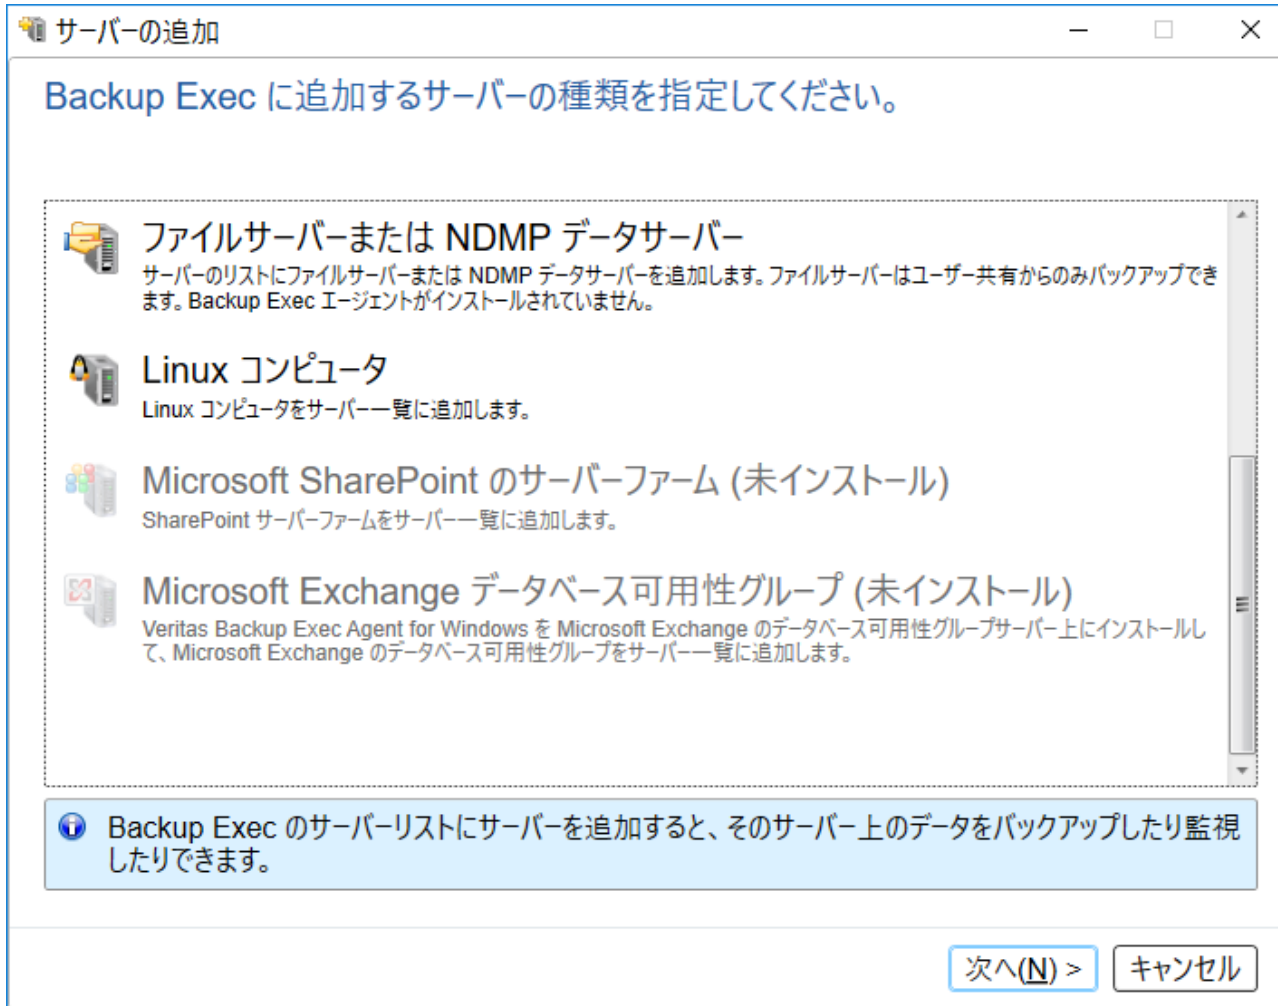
サーバーの追加

Backup Exec に追加するサーバーの種類を指定してください。

ファイルサーバーまたは NDMP データサーバー
サーバーのリストにファイルサーバーまたは NDMP データサーバーを追加します。ファイルサーバーはユーザー共有からのみバックアップできます。Backup Exec エージェントがインストールされていません。

Linux コンピュータ
Linux コンピュータをサーバー一覧に追加します。

Microsoft SharePoint のサーバーファーム (未インストール)
SharePoint サーバーファームをサーバー一覧に追加します。

Microsoft Exchange データベース可用性グループ (未インストール)
Veritas Backup Exec Agent for Windows を Microsoft Exchange のデータベース可用性グループサーバー上にインストールして、Microsoft Exchange のデータベース可用性グループをサーバー一覧に追加します。

Backup Exec のサーバーリストにサーバーを追加すると、そのサーバー上のデータをバックアップしたり監視したりできます。

次へ(N) >
キャンセル